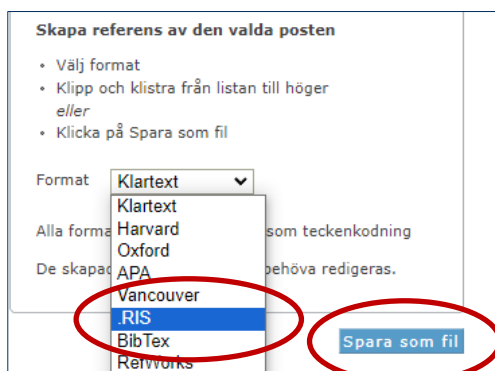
Skapa referens av den valda posten

• Välj format
• Klipp och klistra från listan till höger
eller
• Klicka på Spara som fil

Format Klartext

Klartext
Harvard
Oxford
APA
Vancouver
.RIS
BibTex
RefWorks

Alla forma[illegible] som teckenkodning

De skapa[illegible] behöva redigeras.

Spara som fil